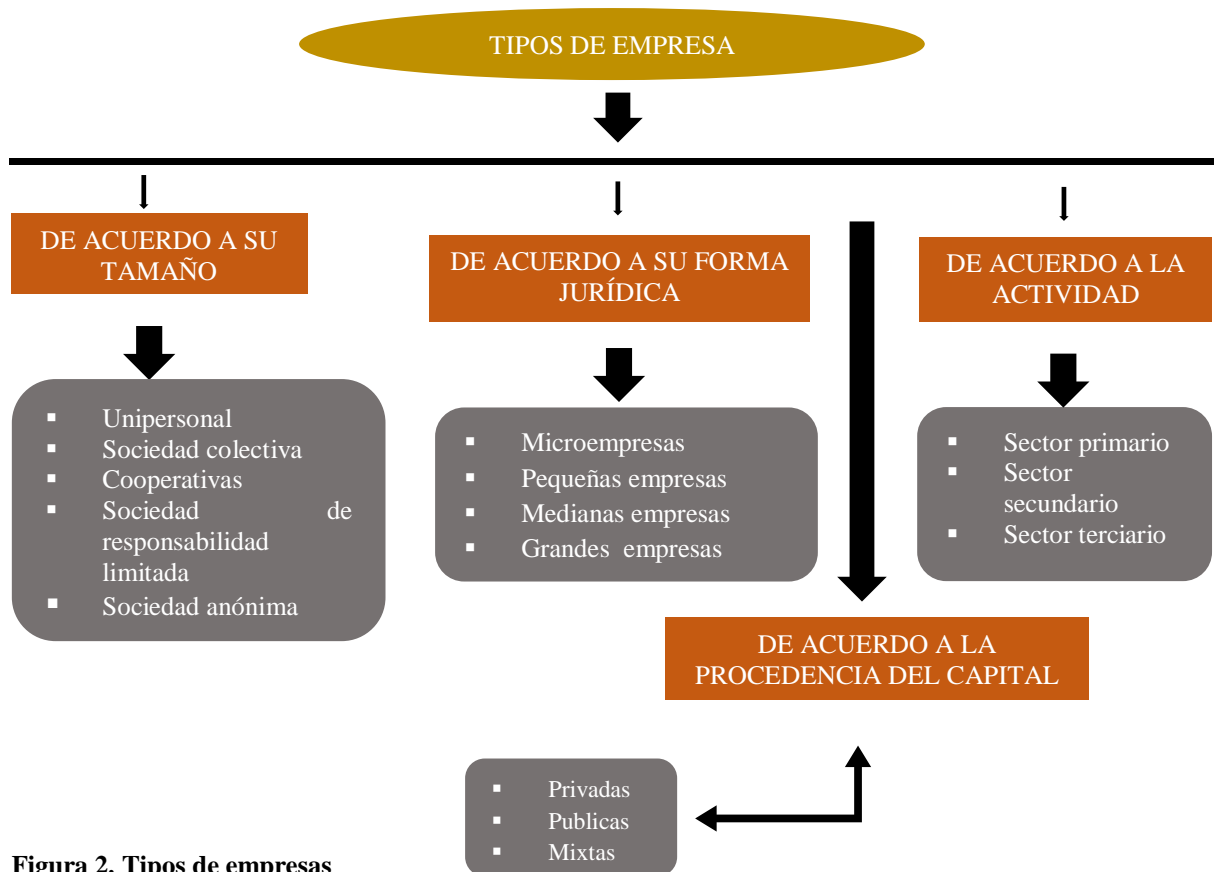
TIPOS DE EMPRESA

DE ACUERDO A SU TAMAÑO

- Unipersonal
- Sociedad colectiva
- Cooperativas
- Sociedad de responsabilidad limitada
- Sociedad anónima

DE ACUERDO A SU FORMA JURÍDICA

- Microempresas
- Pequeñas empresas
- Medianas empresas
- Grandes empresas

DE ACUERDO A LA ACTIVIDAD

- Sector primario
- Sector secundario
- Sector terciario

DE ACUERDO A LA PROCEDENCIA DEL CAPITAL

- Privadas
- Publicas
- Mixtas

Figura 2. Tipos de empresas